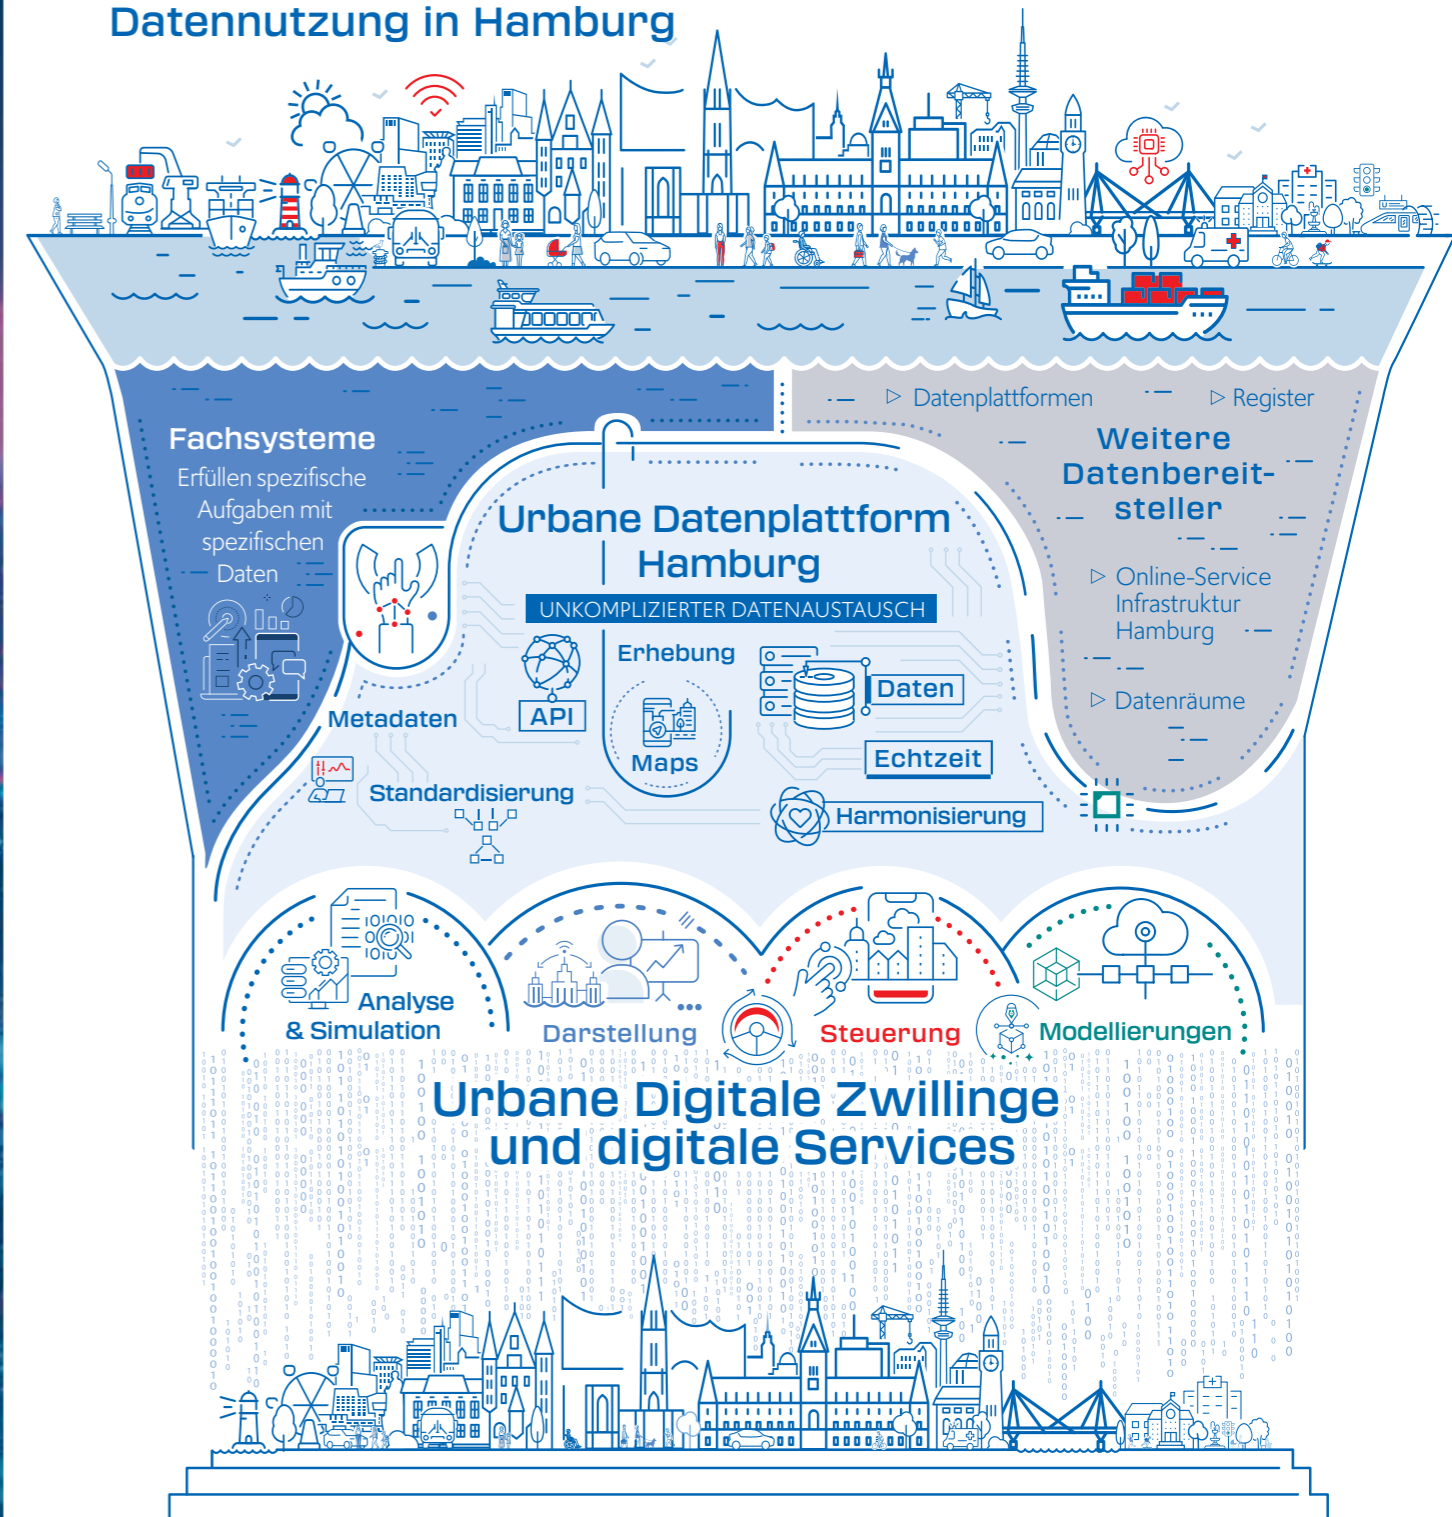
Datennutzung in Hamburg

Fachsysteme
Erfüllen spezifische Aufgaben mit spezifischen Daten

▷ Datenplattformen
▷ Register

Weitere Datenbereitsteller

▷ Online-Service Infrastruktur Hamburg

▷ Datenräume

Urbane Datenplattform Hamburg
UNKOMPLIZIERTER DATENAUSTAUSCH

API
Erhebung
Maps
Daten
Echtzeit
Metadaten
Standardisierung
Harmonisierung

Analyse & Simulation
Darstellung
Steuerung
Modellierungen

Urbane Digitale Zwillinge und digitale Services